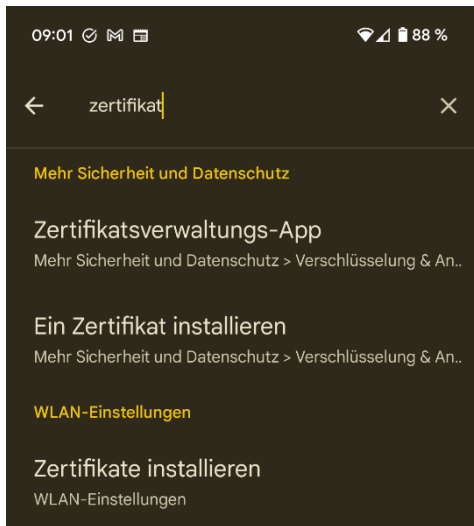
09:01 88 %

zertifikat

Mehr Sicherheit und Datenschutz

Zertifikatsverwaltungs-App
Mehr Sicherheit und Datenschutz > Verschlüsselung & An..

Ein Zertifikat installieren
Mehr Sicherheit und Datenschutz > Verschlüsselung & An..

WLAN-Einstellungen

Zertifikate installieren
WLAN-Einstellungen